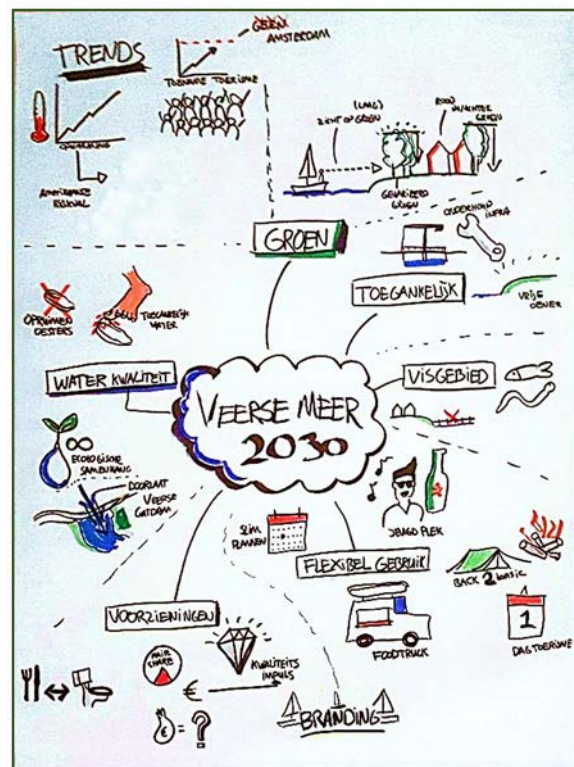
TRENDS

GEKKE AMSTERDAM

TOENAME TOERISME

AMERIKAANSE REVIVAL

(LAAG)

ZICHT OP GROEN

ROOD VS ACHTER GROEN

GENATUREERD GROEN

GROEN

ONDERHOUD INFRA

TOEGANKELIJK

VRIJE OEVER

OPRUIMEN OESTERS

TOEGANKELIJK WATER

WATER KWALITEIT

VISGEBIED

VEERSE MEER 2030

∞

ECOLOGISCHE SAMENHANG

DOORLAAT VEERSE GATDAM

SLIM PLANNEN

FLEXIBEL GEBRUIK

BACK 2 basic

1

DAGTOERISME

FOODTRUCK

VOORZIENINGEN

MARKT SHARE

KWALITEITS IMPULS

€

BRANDING

€ = ?